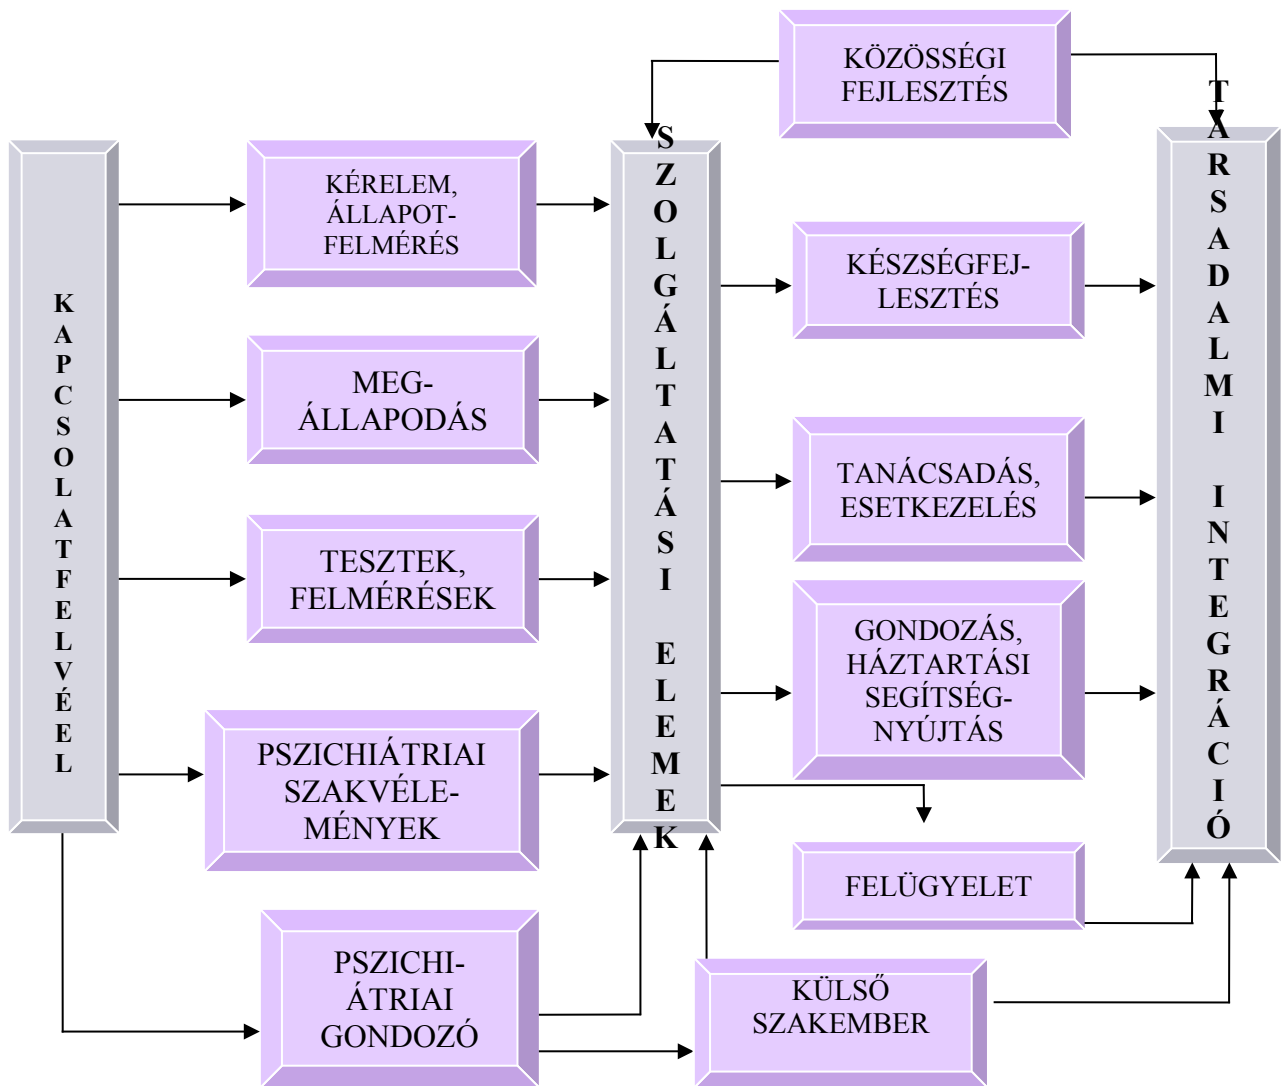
KAPCSOLATFELVÉTEL

KÉRELEM, ÁLLAPOT-FELMÉRÉS

MEG-ÁLLAPODÁS

TESZTEK, FELMÉRÉSEK

PSZICHIÁTRIAI SZAKVÉLE-MÉNYEK

PSZICHI-ÁTRIAI GONDOZÓ

KÖZÖSSÉGI FEJLESZTÉS

SZOLGÁLTATÁSI ELEMEK

KÉSZSÉGFEJ-LESZTÉS

TANÁCSADÁS, ESETKEZELÉS

GONDOZÁS, HÁZTARTÁSI SEGÍTSÉG-NYÚJTÁS

FELÜGYELET

KÜLSŐ SZAKEMBER

TÁRSADALMI INTEGRÁCIÓ